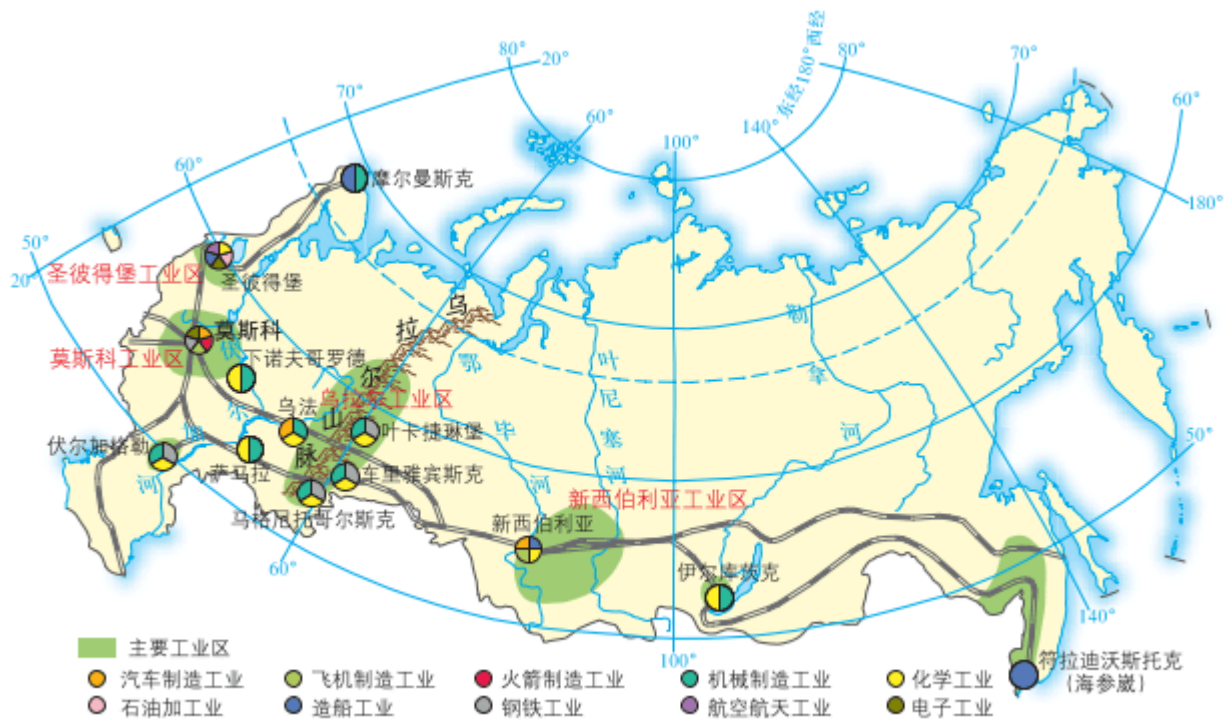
80°
20°
东经180°西经
80°
70°
60°
70°
60°
100°
140°
180°
60°
50°
20°
摩尔曼斯克
圣彼得堡工业区
圣彼得堡
乌
拉
莫斯科
莫斯科工业区
下诺夫哥罗德
尔
乌拉尔工业区
鄂
叶
尼
塞
河
勒
拿
河
毕
河
乌法
山
叶卡捷琳堡
伏尔加格勒
伏
尔
加
河
萨马拉
脉
车里雅宾斯克
马格尼托哥尔斯克
新西伯利亚工业区
新西伯利亚
伊尔库茨克
50°
60°
140°
100°
符拉迪沃斯托克（海参崴）
主要工业区
汽车制造工业
飞机制造工业
火箭制造工业
机械制造工业
化学工业
石油加工业
造船工业
钢铁工业
航空航天工业
电子工业